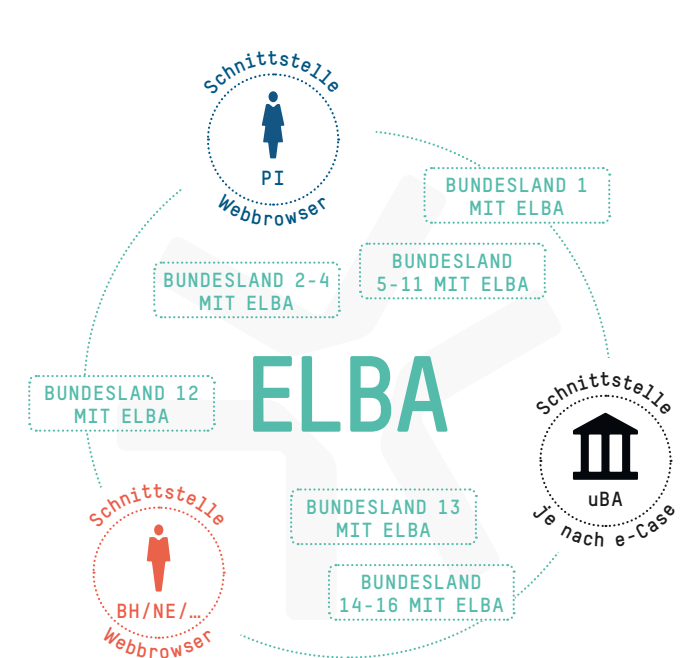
Schnittstelle
PI
Webbrowser

BUNDESLAND 1
MIT ELBA

BUNDESLAND 2-4
MIT ELBA

BUNDESLAND 5-11 MIT ELBA

BUNDESLAND 12
MIT ELBA

ELBA

Schnittstelle
uBA
je nach e-Case

BUNDESLAND 13
MIT ELBA

Schnittstelle
BH/NE/...
Webbrowser

BUNDESLAND 14-16 MIT ELBA